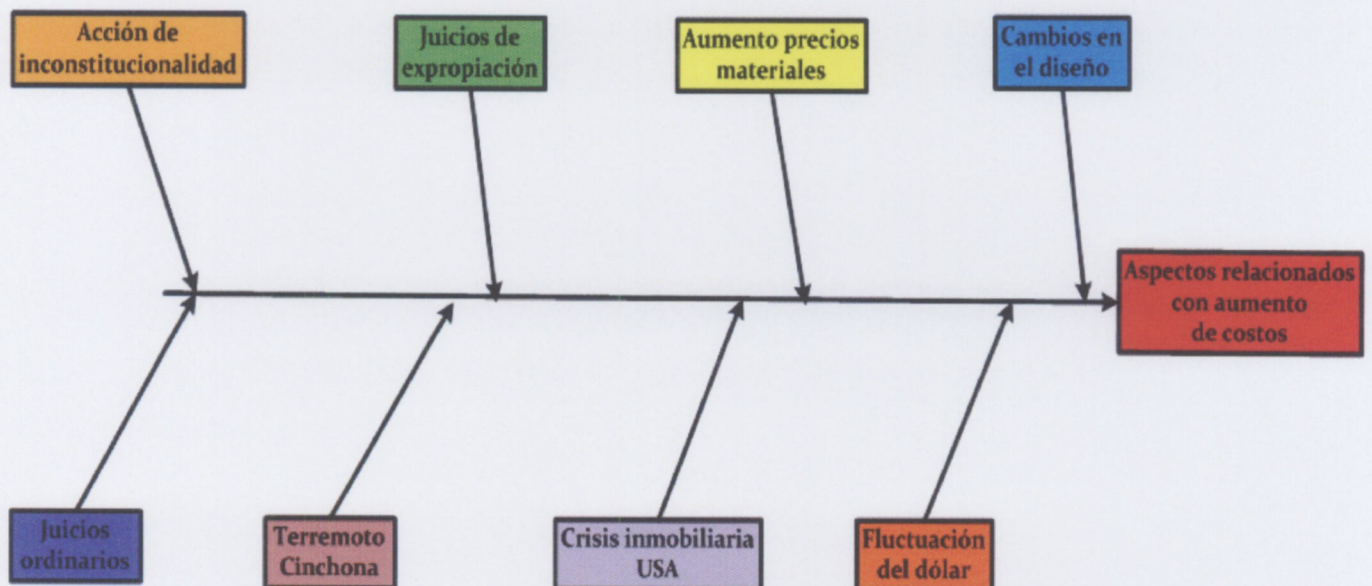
Acción de inconstitucionalidad

Juicios de expropiación

Aumento precios materiales

Cambios en el diseño

Aspectos relacionados con aumento de costos

Juicios ordinarios

Terremoto Cinchona

Crisis inmobiliaria USA

Fluctuación del dólar